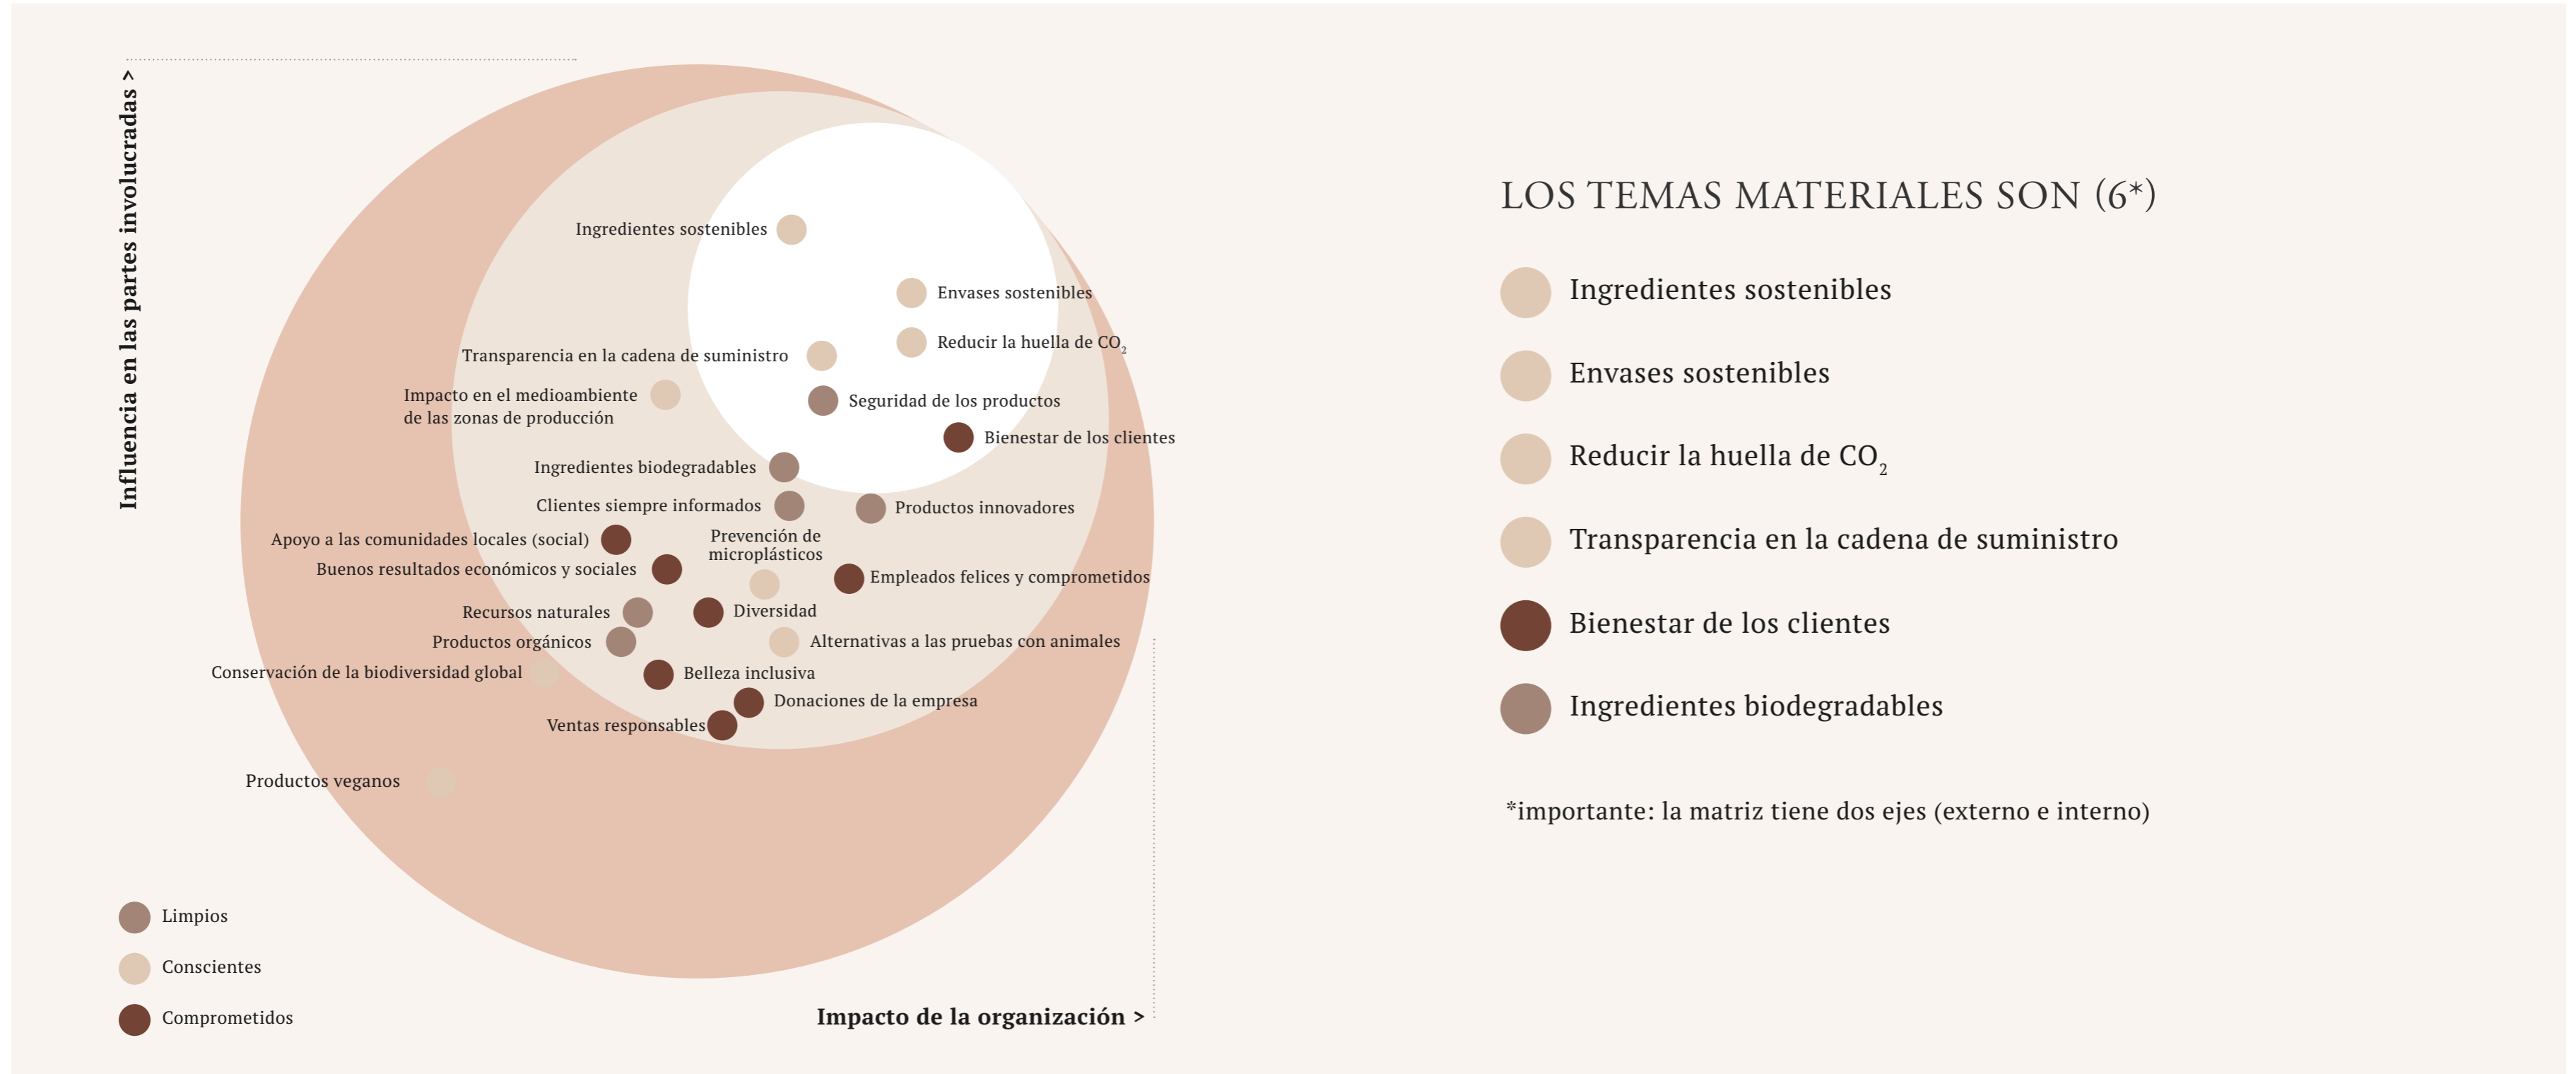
Influencia en las partes involucradas >

Ingredientes sostenibles
Envases sostenibles
Reducir la huella de $CO_2$
Transparencia en la cadena de suministro
Impacto en el medioambiente de las zonas de producción
Seguridad de los productos
Bienestar de los clientes
Ingredientes biodegradables
Clientes siempre informados
Productos innovadores
Apoyo a las comunidades locales (social)
Prevención de microplásticos
Buenos resultados económicos y sociales
Empleados felices y comprometidos
Recursos naturales
Diversidad
Productos orgánicos
Alternativas a las pruebas con animales
Conservación de la biodiversidad global
Belleza inclusiva
Donaciones de la empresa
Ventas responsables
Productos veganos

Limpios
Conscientes
Comprometidos

Impacto de la organización >

LOS TEMAS MATERIALES SON (6*)

Ingredientes sostenibles
Envases sostenibles
Reducir la huella de $CO_2$
Transparencia en la cadena de suministro
Bienestar de los clientes
Ingredientes biodegradables

*importante: la matriz tiene dos ejes (externo e interno)